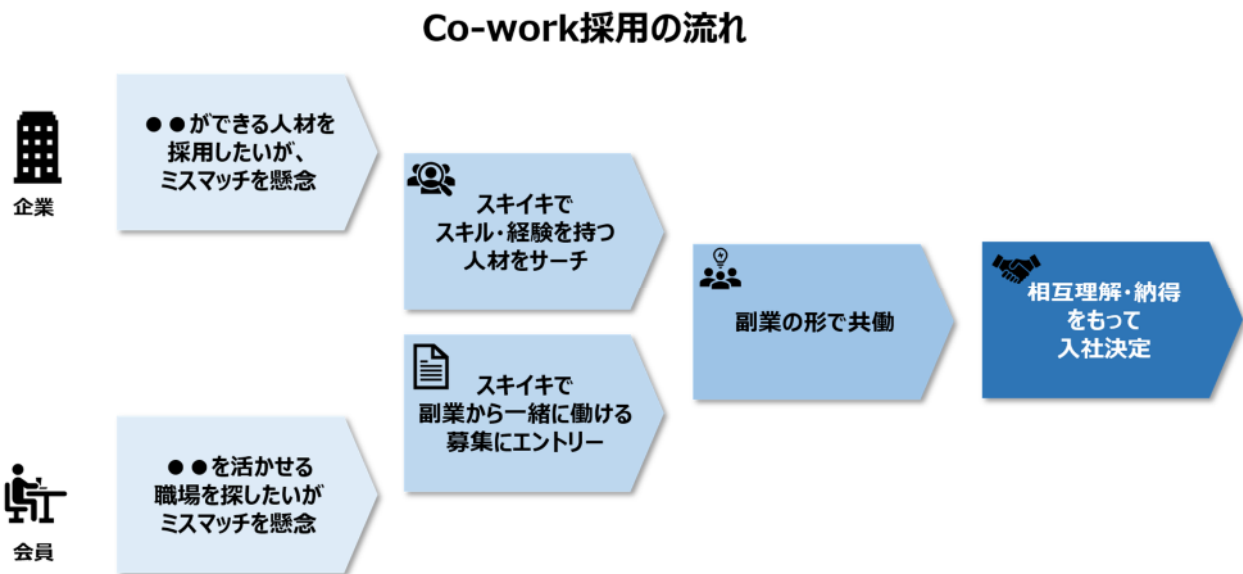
Co-work採用の流れ

企業

●●ができる人材を採用したいが、ミスマッチを懸念

スキイキでスキル・経験を持つ人材をサーチ

副業の形で共働

相互理解・納得をもって入社決定

スキイキで副業から一緒に働ける募集にエントリー

会員

●●を活かせる職場を探したいがミスマッチを懸念